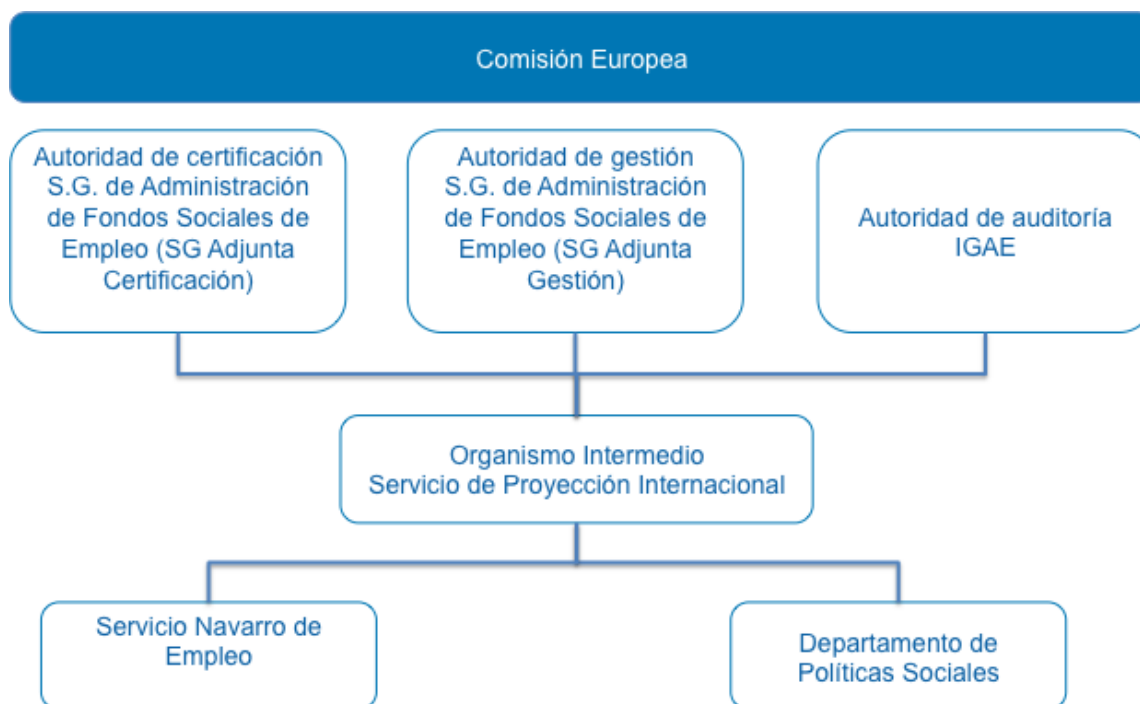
Comisión Europea

Autoridad de certificación S.G. de Administración de Fondos Sociales de Empleo (SG Adjunta Certificación)

Autoridad de gestión S.G. de Administración de Fondos Sociales de Empleo (SG Adjunta Gestión)

Autoridad de auditoría IGAE

Organismo Intermedio Servicio de Proyección Internacional

Servicio Navarro de Empleo

Departamento de Políticas Sociales